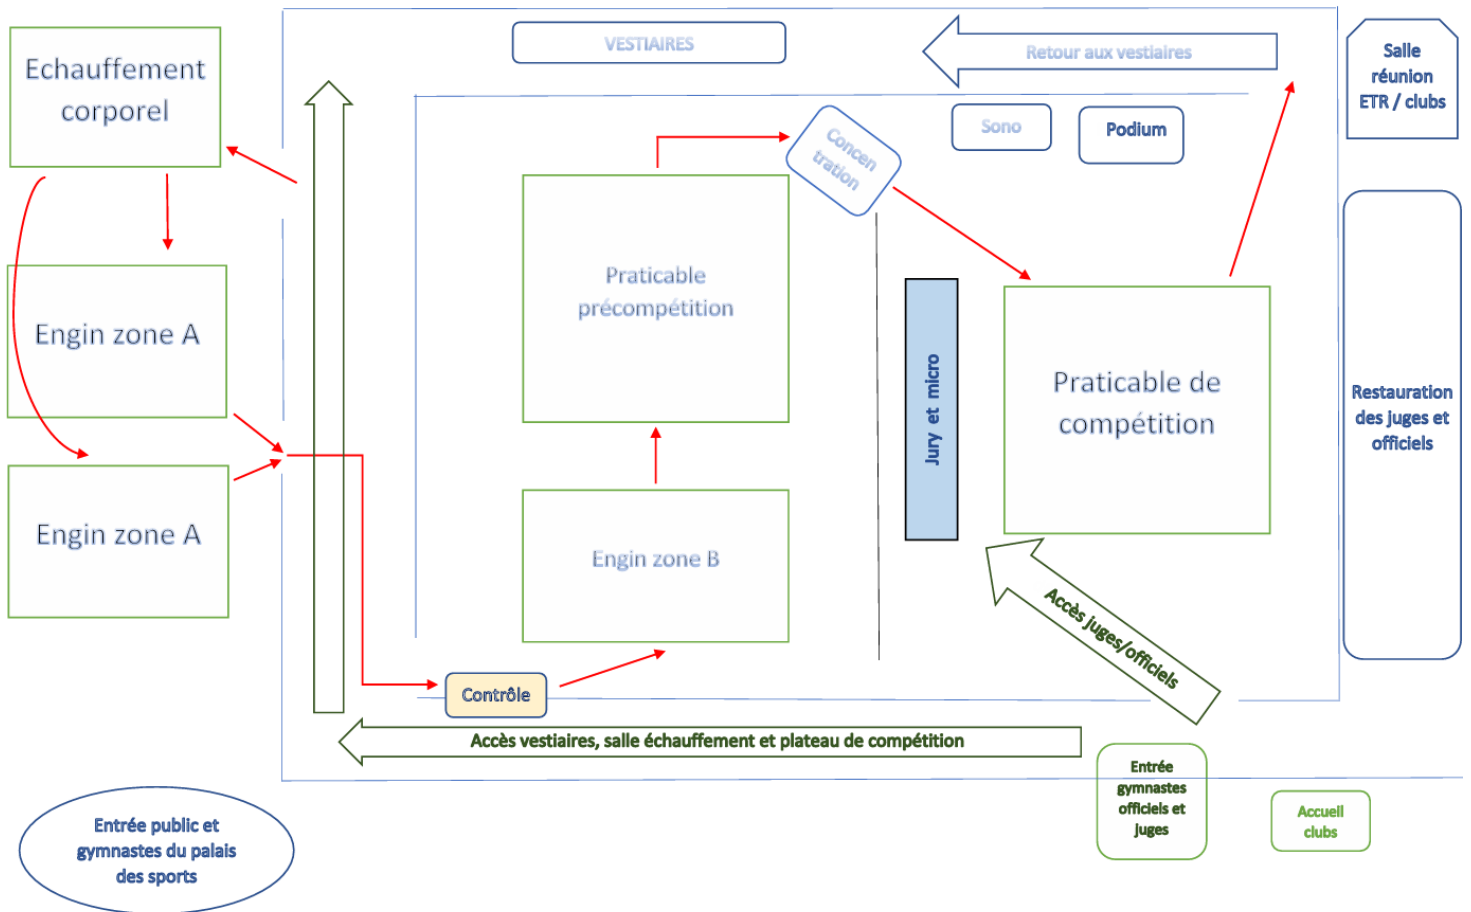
Echauffement corporel

VESTIAIRES

Retour aux vestiaires

Salle réunion ETR / clubs

Concen tration

Sono

Podium

Engin zone A

Praticable précompétition

Jury et micro

Praticable de compétition

Restauration des juges et officiels

Engin zone A

Engin zone B

Accès juges/officiels

Contrôle

Accès vestiaires, salle échauffement et plateau de compétition

Entrée gymnastes officiels et juges

Accueil clubs

Entrée public et gymnastes du palais des sports